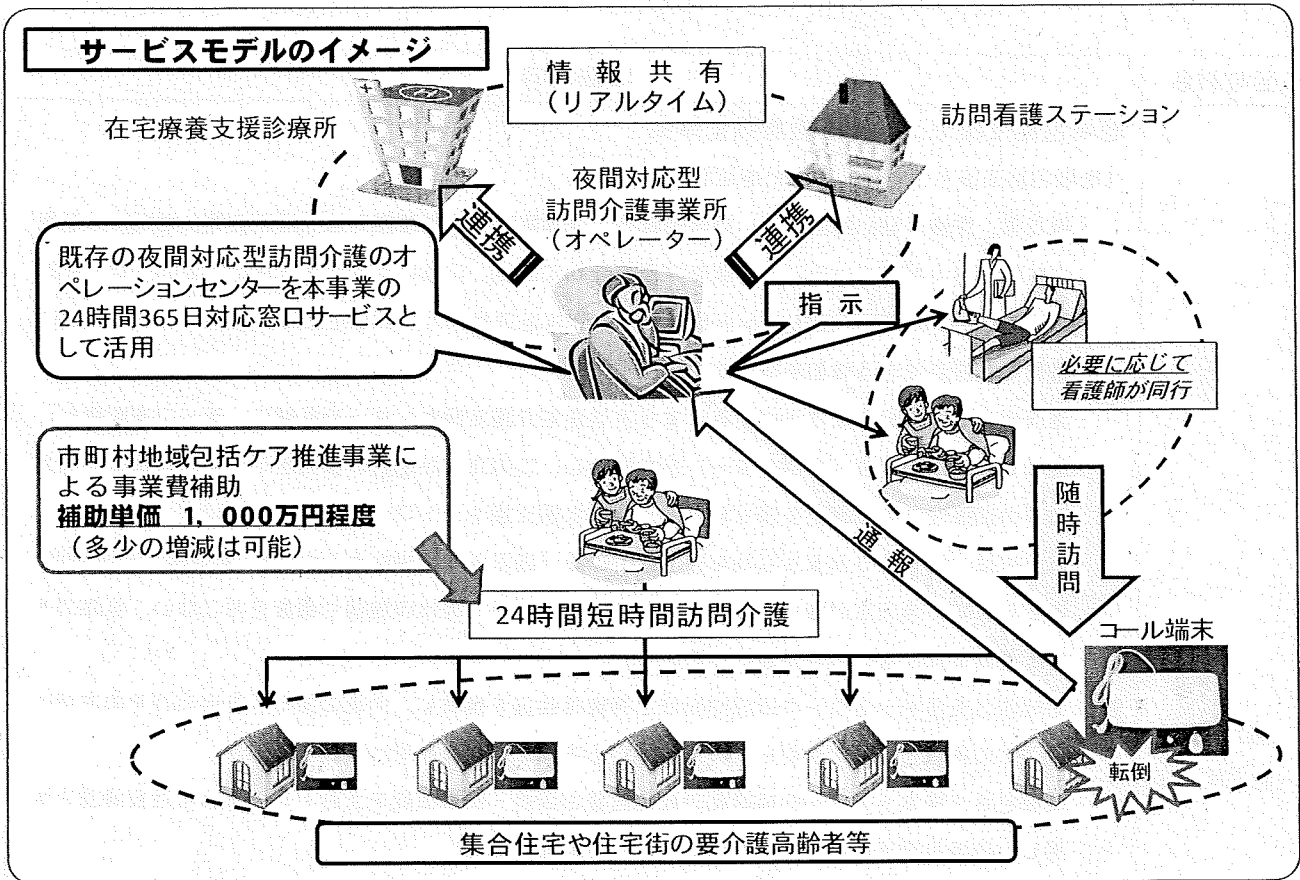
サービスモデルのイメージ

情報共有
(リアルタイム)

在宅療養支援診療所

訪問看護ステーション

夜間対応型
訪問介護事業所
(オペレーター)

連携

連携

既存の夜間対応型訪問介護のオペレーションセンターを本事業の24時間365日対応窓口サービスとして活用

指示

必要に応じて
看護師が同行

市町村地域包括ケア推進事業による事業費補助
補助単価　1,000万円程度
(多少の増減は可能)

通報

随時訪問

24時間短時間訪問介護

コール端末

転倒

集合住宅や住宅街の要介護高齢者等